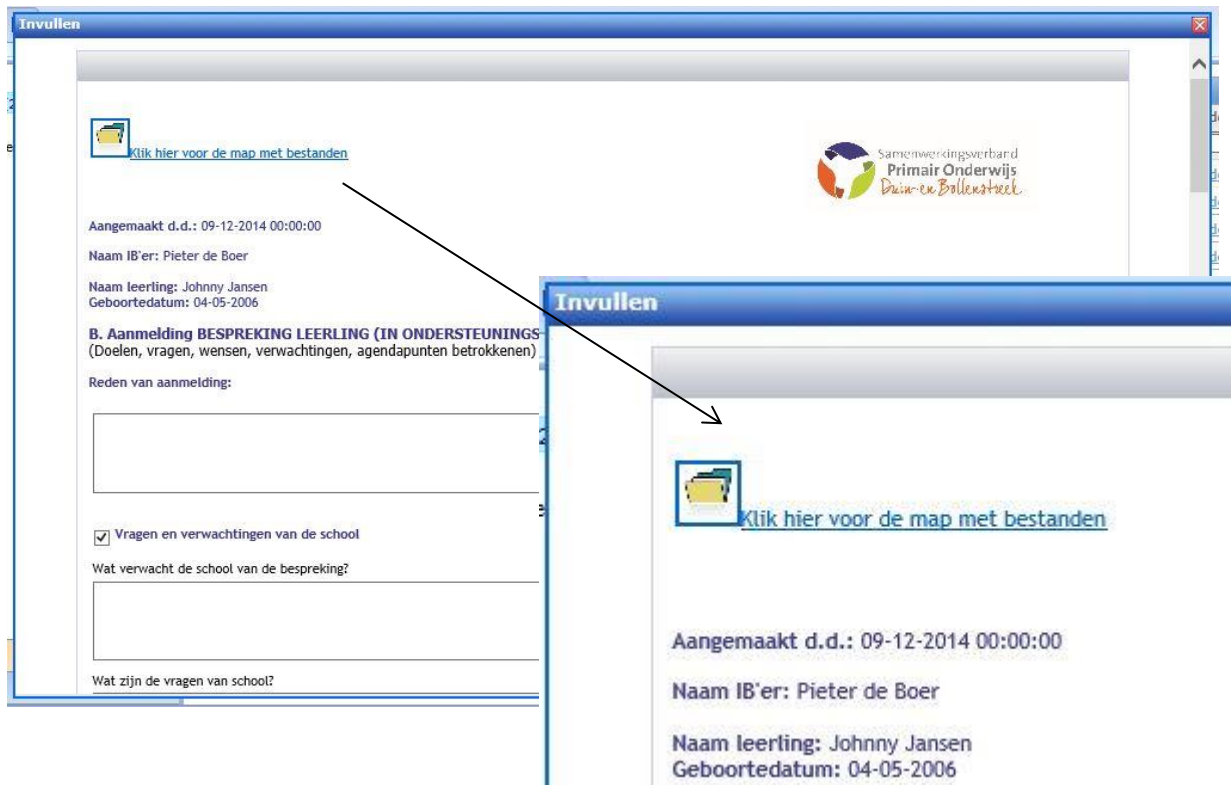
Invullen

Klik hier voor de map met bestanden

Samenwerkingsverband
Primair Onderwijs
Duin- en Bollenstreek

Aangemaakt d.d.: 09-12-2014 00:00:00

Naam IB'er: Pieter de Boer

Naam leerling: Johnny Jansen
Geboortedatum: 04-05-2006

B. Aanmelding BESPREKING LEERLING (IN ONDERSTEUNINGS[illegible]
(Doelen, vragen, wensen, verwachtingen, agendapunten betrokkenen)

Reden van aanmelding:

Vragen en verwachtingen van de school

Wat verwacht de school van de bespreking?

Wat zijn de vragen van school?

Invullen

Klik hier voor de map met bestanden

Aangemaakt d.d.: 09-12-2014 00:00:00

Naam IB'er: Pieter de Boer

Naam leerling: Johnny Jansen
Geboortedatum: 04-05-2006